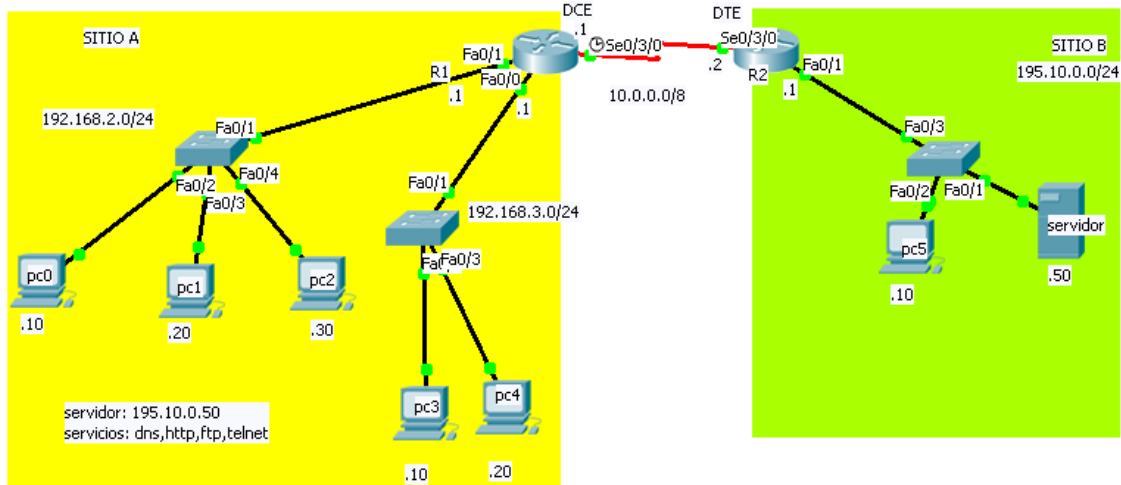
SITIO A

DCE
.1
Se0/3/0
Fa0/1
R1
Fa0/0
.1
.1

DTE
Se0/3/0
.2
R2
Fa0/1
.1

10.0.0.0/8

SITIO B
195.10.0.0/24

192.168.2.0/24

Fa0/1
Fa0/2
Fa0/4
Fa0/3

Fa0/1
192.168.3.0/24
Fa0/3
Fa

Fa0/3
Fa0/2
Fa0/1

pc0
.10
pc1
.20
pc2
.30

pc3
.10
pc4
.20

pc5
.10
servidor
.50

servidor: 195.10.0.50
servicios: dns,http,ftp,telnet